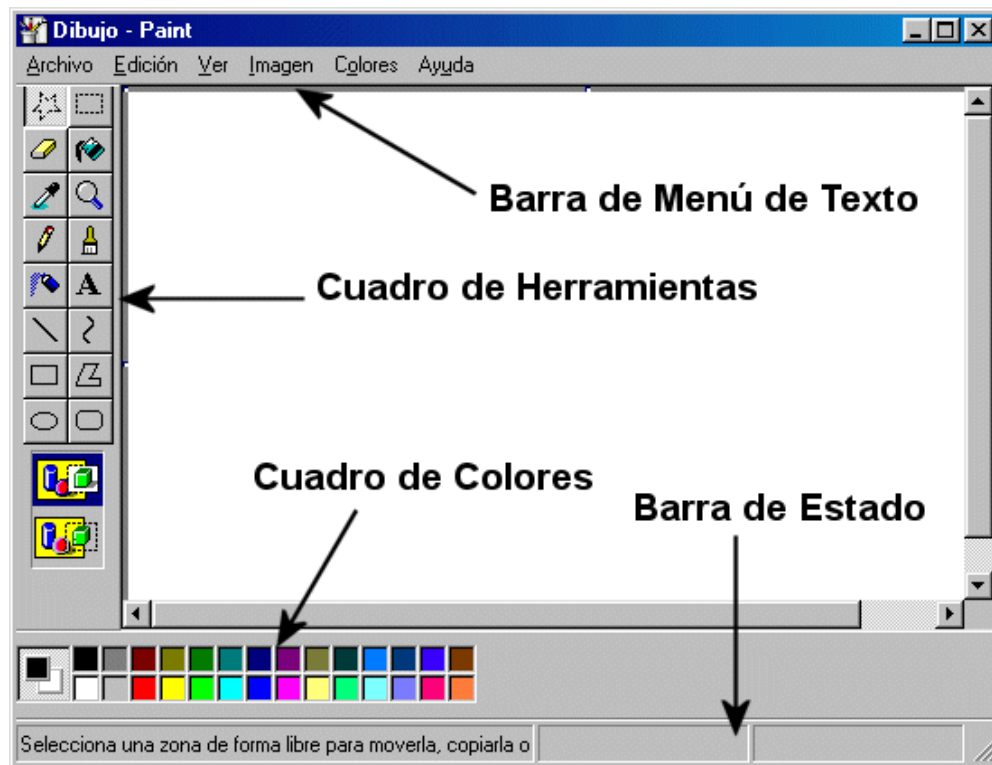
Dibujo - Paint

Archivo Edición Ver Imagen Colores Ayuda

A

Barra de Menú de Texto

Cuadro de Herramientas

Cuadro de Colores

Barra de Estado

Selecciona una zona de forma libre para moverla, copiarla o